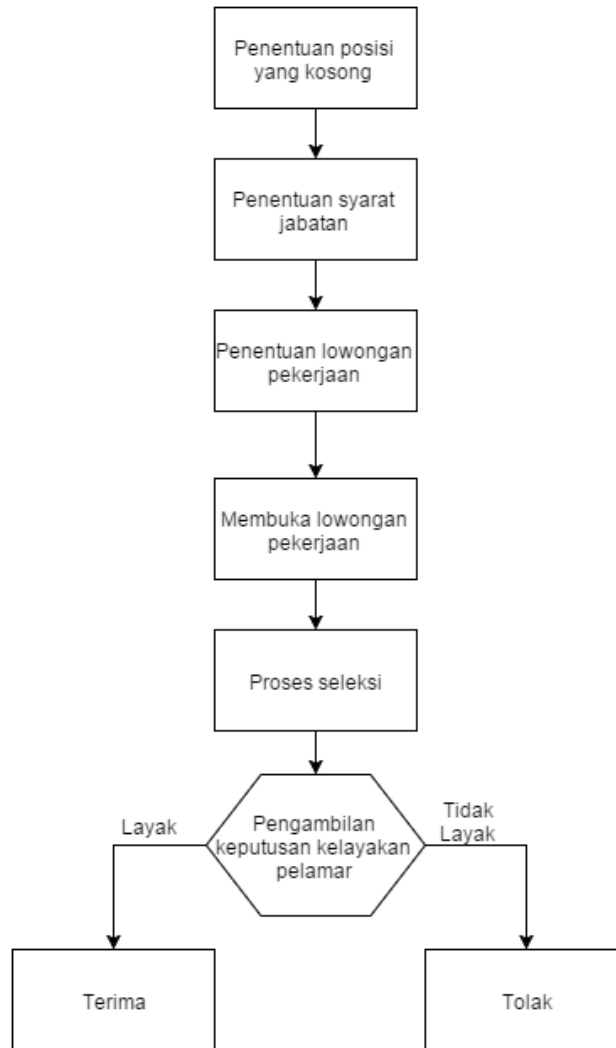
Penentuan posisi yang kosong

Penentuan syarat jabatan

Penentuan lowongan pekerjaan

Membuka lowongan pekerjaan

Proses seleksi

Pengambilan keputusan kelayakan pelamar

Layak

Tidak Layak

Terima

Tolak